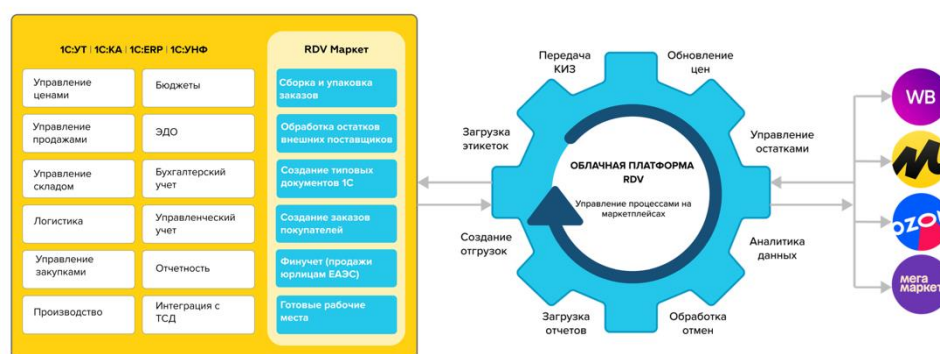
1С:УТ | 1С:КА | 1С:ERP | 1С:УНФ

Управление ценами

Бюджеты

Управление продажами

ЭДО

Управление складом

Бухгалтерский учет

Логистика

Управленческий учет

Управление закупками

Отчетность

Производство

Интеграция с ТСД

RDV Маркет

Сборка и упаковка заказов

Обработка остатков внешних поставщиков

Создание типовых документов 1С

Создание заказов покупателей

Финучет (продажи юрлицам ЕАЭС)

Готовые рабочие места

Передача КИЗ

Обновление цен

Загрузка этикеток

Управление остатками

ОБЛАЧНАЯ ПЛАТФОРМА RDV

Управление процессами на маркетплейсах

Создание отгрузок

Аналитика данных

Загрузка отчетов

Обработка отмен

WB

OZON

мега маркет